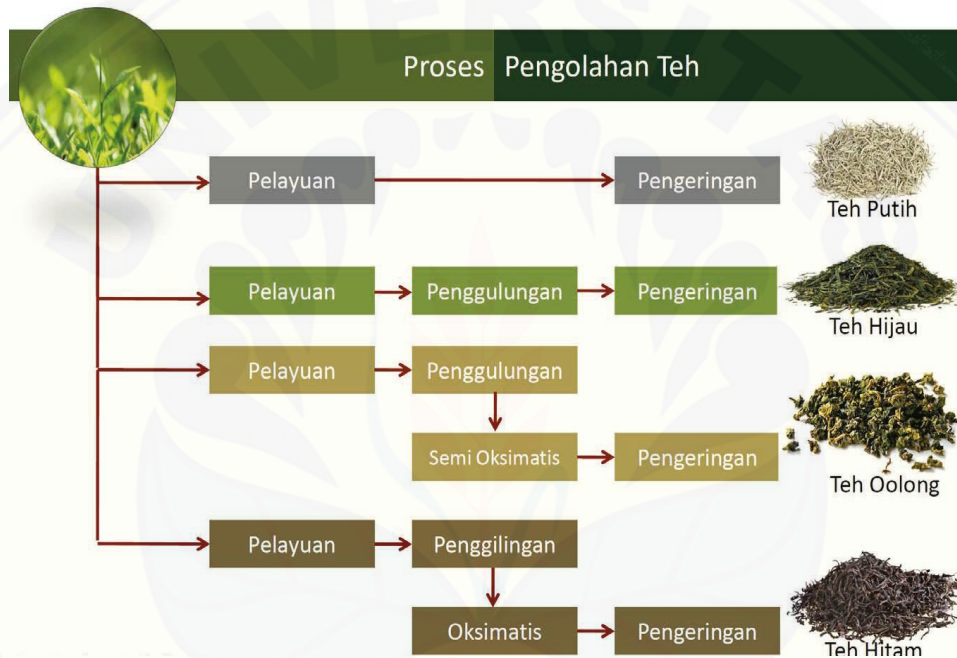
Proses Pengolahan Teh

Pelayuan
Pengeringan
Teh Putih

Pelayuan
Penggulungan
Pengeringan
Teh Hijau

Pelayuan
Penggulungan
Semi Oksimatis
Pengeringan
Teh Oolong

Pelayuan
Penggilingan
Oksimatis
Pengeringan
Teh Hitam